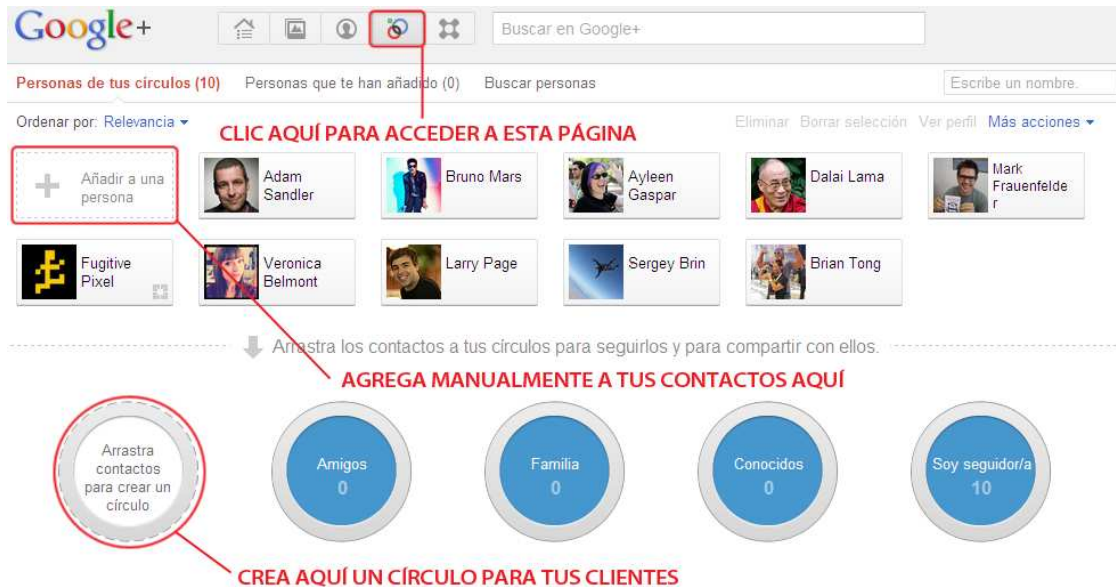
Google+

Buscar en Google+

Personas de tus círculos (10) Personas que te han añadido (0) Buscar personas

Escribe un nombre.

Ordenar por: Relevancia

CLIC AQUÍ PARA ACCEDER A ESTA PÁGINA

Eliminar Borrar selección Ver perfil Más acciones

Añadir a una persona

Adam Sandler

Bruno Mars

Ayleen Gaspar

Dalai Lama

Mark Frauenfelder

Fugitive Pixel

Veronica Belmont

Larry Page

Sergey Brin

Brian Tong

Arrastra los contactos a tus círculos para seguirlos y para compartir con ellos.

AGREGA MANUALMENTE A TUS CONTACTOS AQUÍ

Arrastra contactos para crear un círculo

Amigos 0

Familia 0

Conocidos 0

Soy seguidor/a 10

CREA AQUÍ UN CÍRCULO PARA TUS CLIENTES